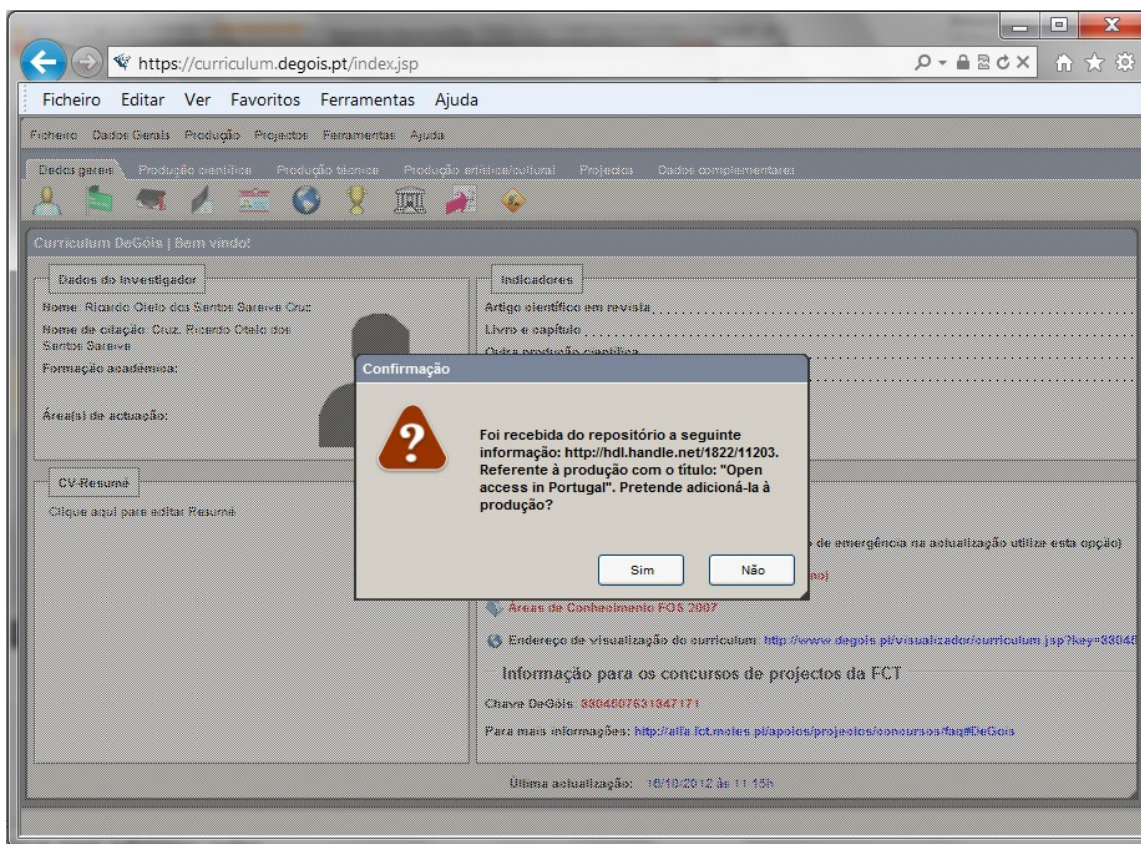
https://curriculum.degois.pt/index.jsp

Ficheiro Editar Ver Favoritos Ferramentas Ajuda

Ficheiro Dados Gerais Produção Projectos Ferramentas Ajuda

Dados gerais Produção científica Produção técnica Produção artística/cultural Projectos Dados complementares

Curriculum DeGóis | Bem vindo!

Dados do Investigador

Nome: Ricardo Otelo dos Santos Saraiva Cruz

Nome de citação: Cruz, Ricardo Otelo dos Santos Saraiva

Formação académica:

Área(s) de actuação:

Indicadores

Artigo científico em revista

Livro e capítulo

Outra produção científica

CV-Resumé

Clique aqui para editar Resumé

Confirmação

Foi recebida do repositório a seguinte informação: http://hdl.handle.net/1822/11203. Referente à produção com o título: "Open access in Portugal". Pretende adicioná-la à produção?

Sim Não

de emergência na actualização utilize esta opção)

Áreas de Conhecimento FOS 2007

Endereço de visualização do curriculum: http://www.degois.pt/visualizador/curriculum.jsp?key=33045

Informação para os concursos de projectos da FCT

Chave DeGóis: 3304507531347171

Para mais informações: http://alfa.fct.mctes.pt/apoios/projectos/concursos/faq#DeGois

Última actualização: 16/10/2012 às 11:15h